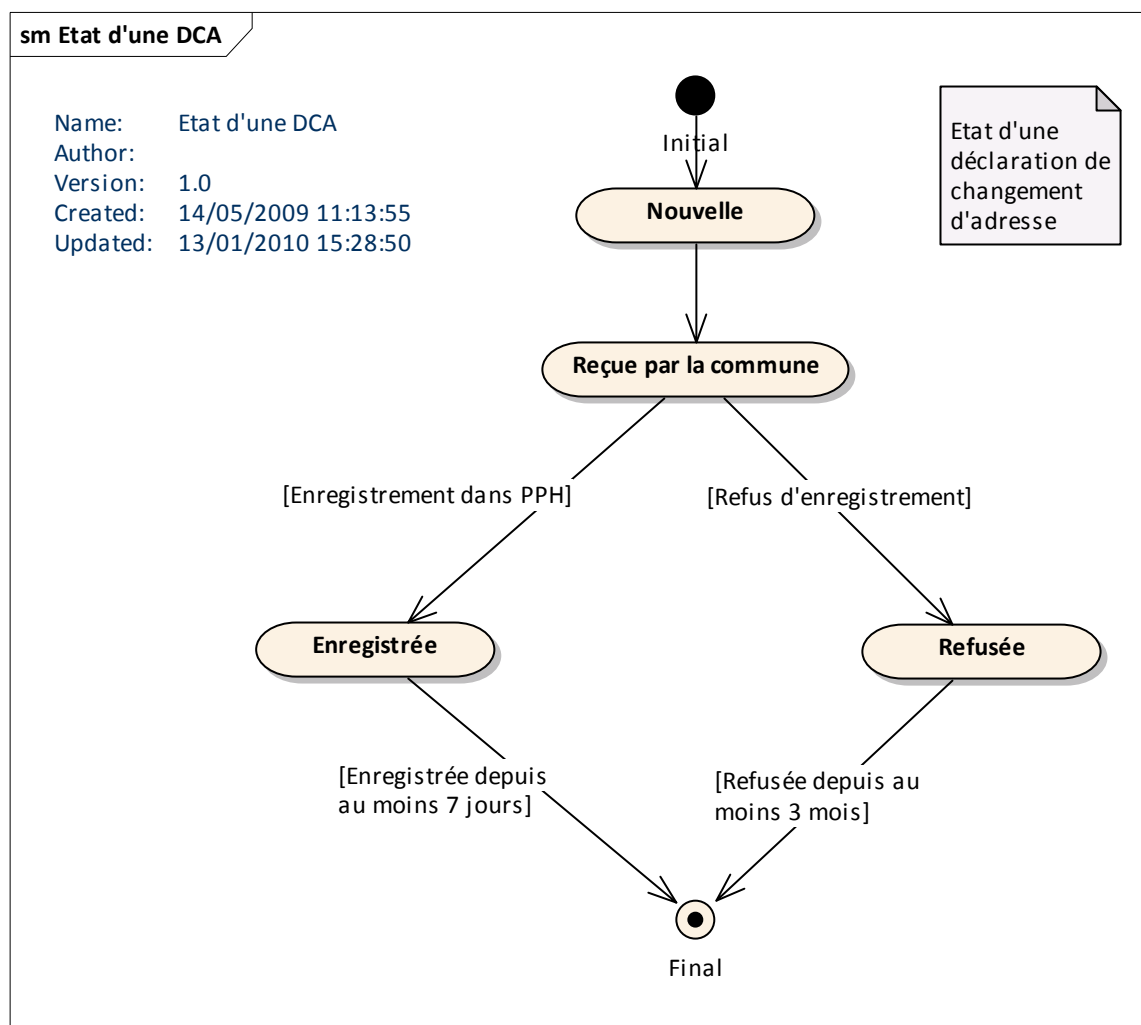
sm Etat d'une DCA

Name: Etat d'une DCA
Author:
Version: 1.0
Created: 14/05/2009 11:13:55
Updated: 13/01/2010 15:28:50

Initial

Etat d'une déclaration de changement d'adresse

Nouvelle

Reçue par la commune

[Enregistrement dans PPH]

[Refus d'enregistrement]

Enregistrée

Refusée

[Enregistrée depuis au moins 7 jours]

[Refusée depuis au moins 3 mois]

Final